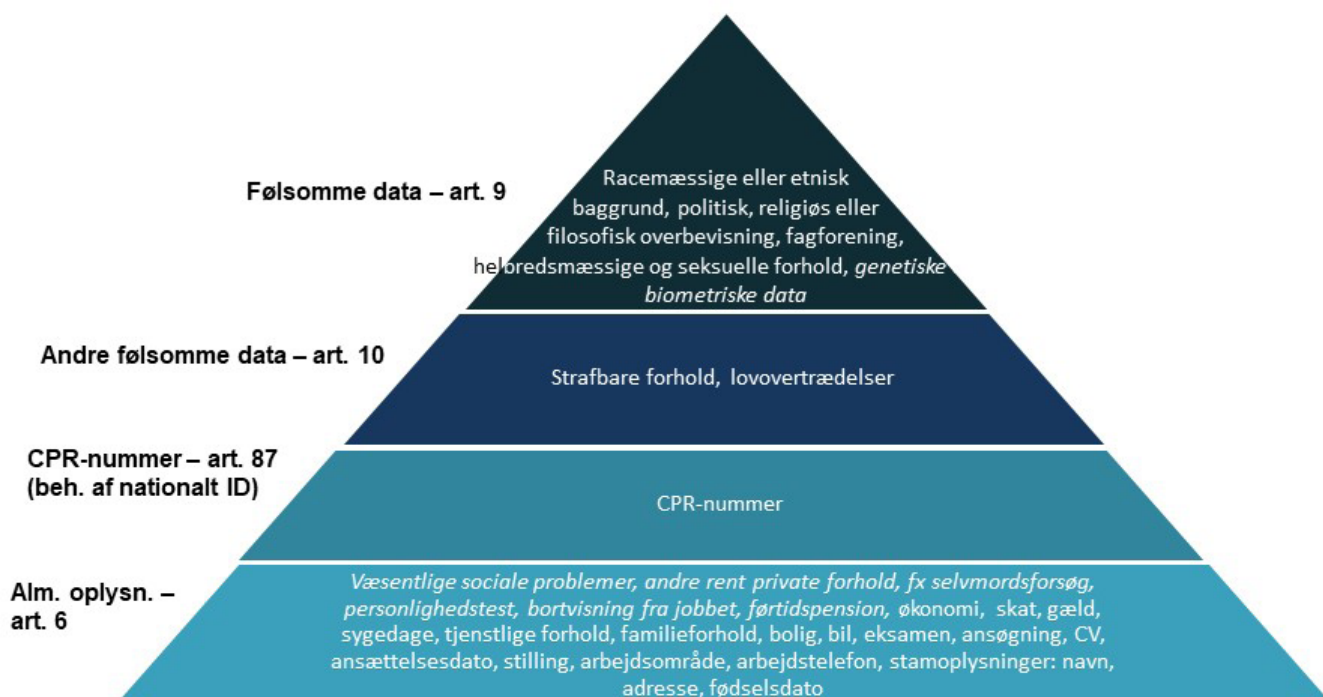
Følsomme data – art. 9

Racemæssige eller etnisk baggrund, politisk, religiøs eller filosofisk overbevisning, fagforening, helbredsmæssige og seksuelle forhold, *genetiske biometriske data*

Andre følsomme data – art. 10

Strafbare forhold, lovovertrædelser

CPR-nummer – art. 87 (beh. af nationalt ID)

CPR-nummer

Alm. oplysn. – art. 6

*Væsentlige sociale problemer, andre rent private forhold, fx selvmordsforsøg, personlighedstest, bortvisning fra jobbet, førtidspension,* økonomi, skat, gæld, sygedage, tjenstlige forhold, familieforhold, bolig, bil, eksamen, ansøgning, CV, ansættelsesdato, stilling, arbejdsområde, arbejdstelefon, stamoplysninger: navn, adresse, fødselsdato